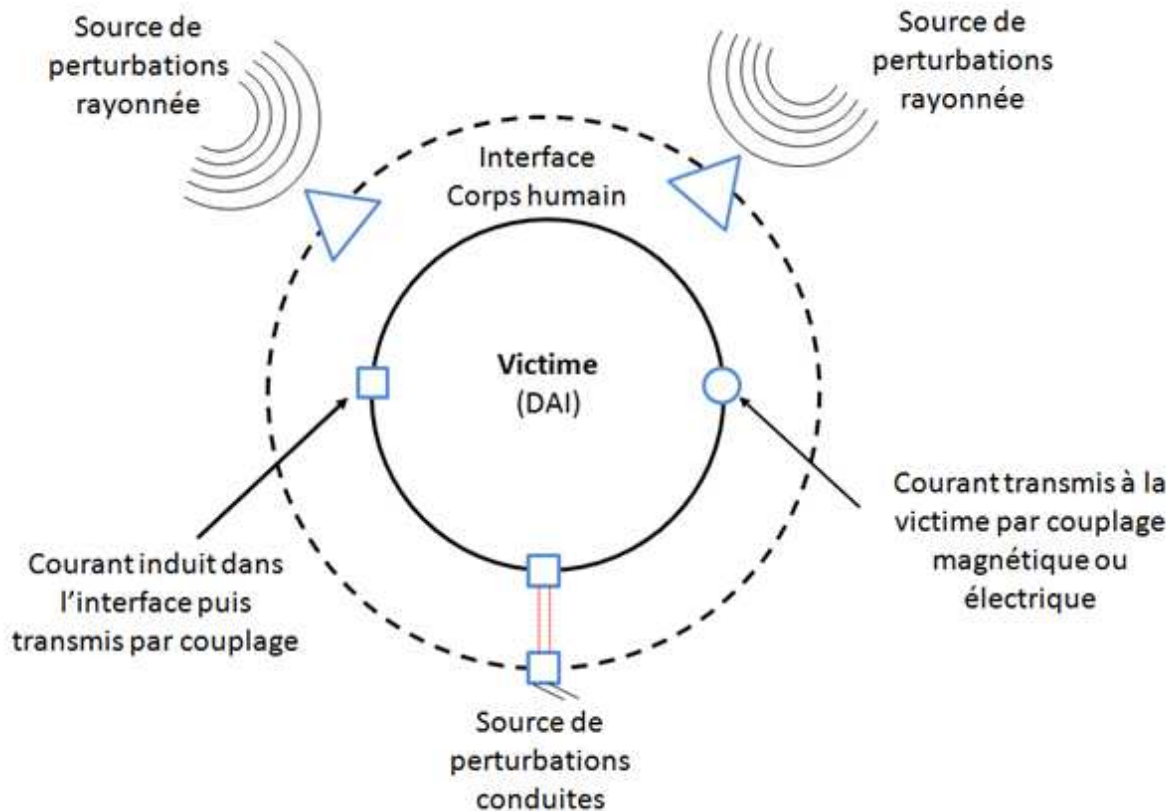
Source de perturbations rayonnée

Source de perturbations rayonnée

Interface Corps humain

Victime (DAI)

Courant transmis à la victime par couplage magnétique ou électrique

Courant induit dans l'interface puis transmis par couplage

Source de perturbations conduites